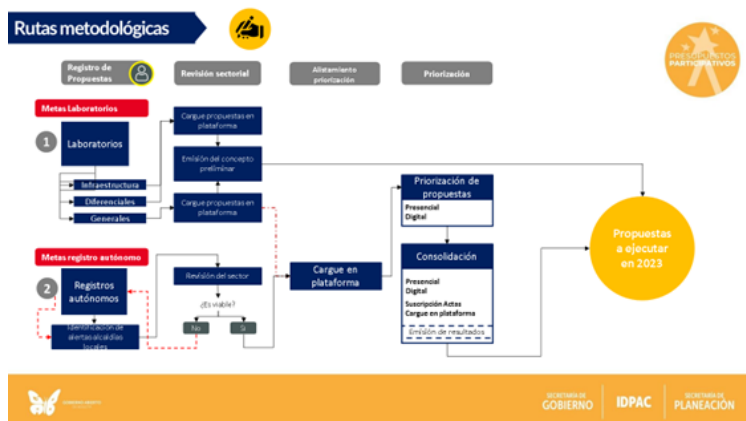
Rutas metodológicas

PRESUPUESTOS PARTICIPATIVOS

Registro de Propuestas

Revisión sectorial

Alistamiento priorización

Priorización

Metas Laboratorios

1

Laboratorios

Infraestructura

Diferenciales

Generales

Cargue propuestas en plataforma

Emisión del concepto preliminar

Cargue propuestas en plataforma

Metas registro autónomo

2

Registros autónomos

Identificación de alertas alcaldías locales

Revisión del sector

¿Es viable?

No

Si

Cargue en plataforma

Priorización de propuestas

Presencial
Digital

Consolidación

Presencial
Digital

Suscripción Actas
Cargue en plataforma

Emisión de resultados

Propuestas a ejecutar en 2023

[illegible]

SECRETARÍA DE GOBIERNO

IDPAC

SECRETARÍA DE PLANEACIÓN